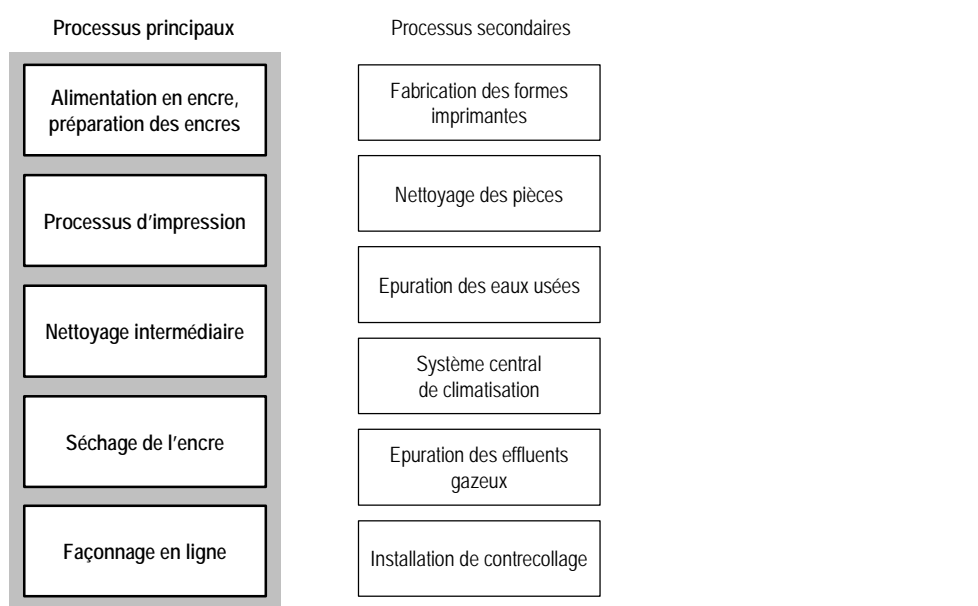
Processus principaux

Alimentation en encre, préparation des encres

Processus d’impression

Nettoyage intermédiaire

Séchage de l’encre

Façonnage en ligne

Processus secondaires

Fabrication des formes imprimantes

Nettoyage des pièces

Epuration des eaux usées

Système central de climatisation

Epuration des effluents gazeux

Installation de contrecollage